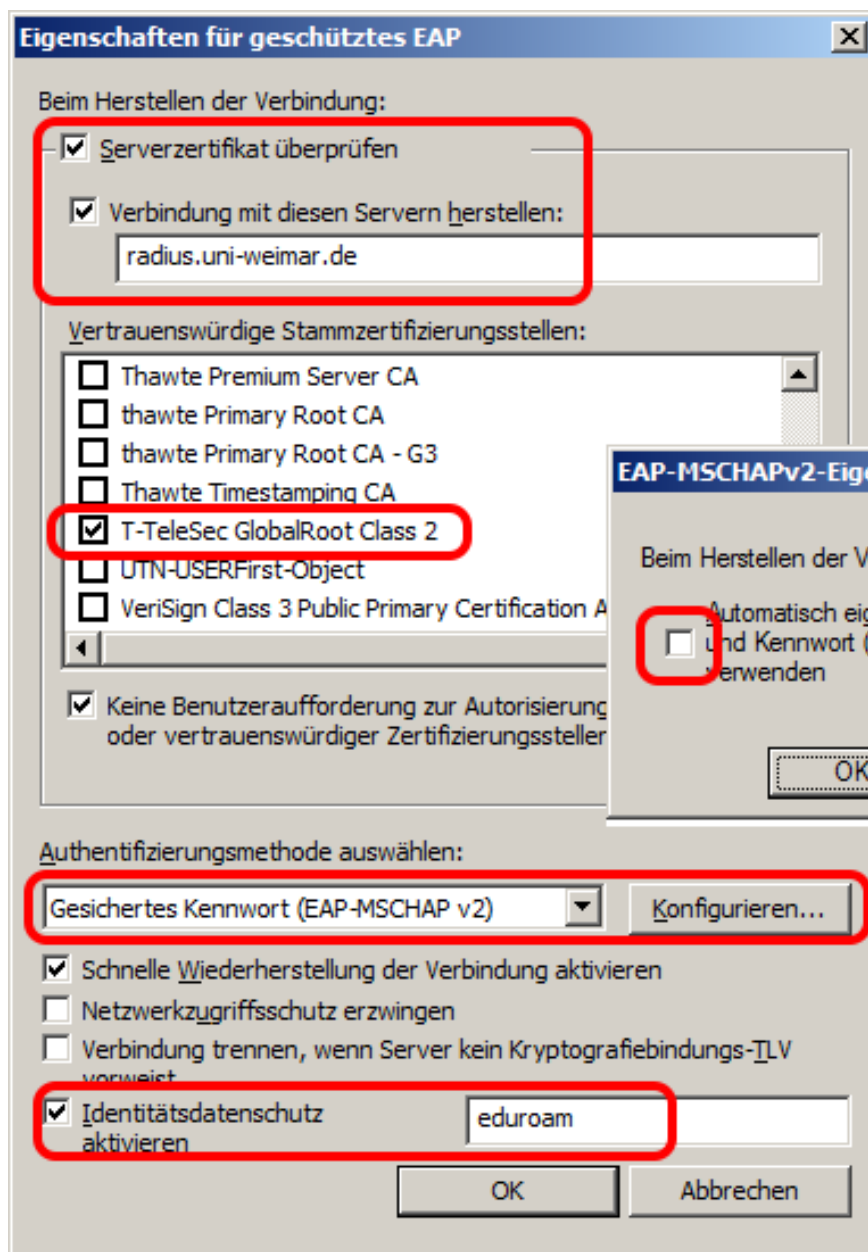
Eigenschaften für geschütztes EAP

Beim Herstellen der Verbindung:

Serverzertifikat überprüfen

Verbindung mit diesen Servern herstellen:

radius.uni-weimar.de

Vertrauenswürdige Stammzertifizierungsstellen:

Thawte Premium Server CA
thawte Primary Root CA
thawte Primary Root CA - G3
Thawte Timestamping CA
T-TeleSec GlobalRoot Class 2
UTN-USERFirst-Object
VeriSign Class 3 Public Primary Certification A

Keine Benutzeraufforderung zur Autorisierung oder vertrauenswürdiger Zertifizierungssteller

EAP-MSCHAPv2-Eig

Beim Herstellen der V

Automatisch eig und Kennwort ( verwenden

OK

Authentifizierungsmethode auswählen:

Gesichertes Kennwort (EAP-MSCHAP v2)

Konfigurieren...

Schnelle Wiederherstellung der Verbindung aktivieren

Netzwerkzugriffsschutz erzwingen

Verbindung trennen, wenn Server kein Kryptografiebindungs-TLV vorweist

Identitätsdatenschutz aktivieren

eduroam

OK

Abbrechen